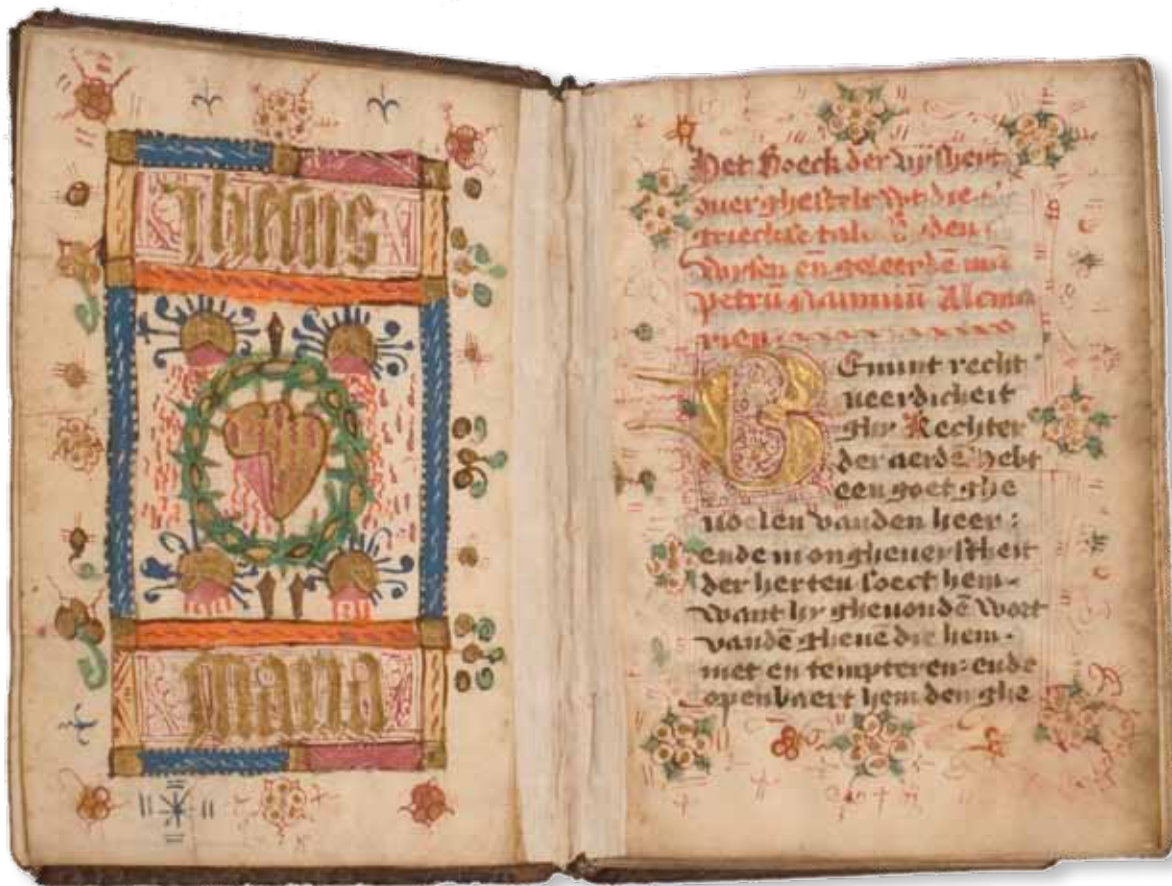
ihesus

maria

Het boeck der wijsheit overgheset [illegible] grieckse tael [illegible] den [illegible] en geleerde man petrum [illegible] Aleman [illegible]

Emint rechtveerdicheit Ghy Rechter der aerde hebt een goet ghevoelen vanden heer: ende in oncghenersheit der herten soect hem. Want hy ghevonde wort vande ghene die hem niet en tempteren: ende openbaert hem denghe